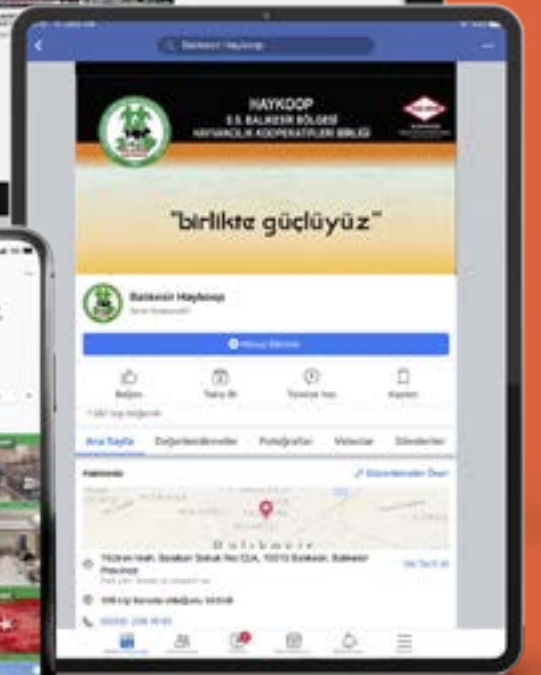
Balıkesir Haykoop

HAYKOOP
S.S. BALIKESİR BÖLGESİ
HAYVANCILIK KOOPERATİFLERİ BİRLİĞİ

"birlikte güçlüyüz"

Balıkesir Haykoop

Mesaj Gönder

Beğen
Takip Et
Tavsiye Ver
Kaydet

Ana Sayfa
Değerlendirmeler
Fotoğraflar
Videolar
Gönderiler

Hakkında
Düzenleme Öner

Balıkesir

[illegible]
Yol Tarifi Al
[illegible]
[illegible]